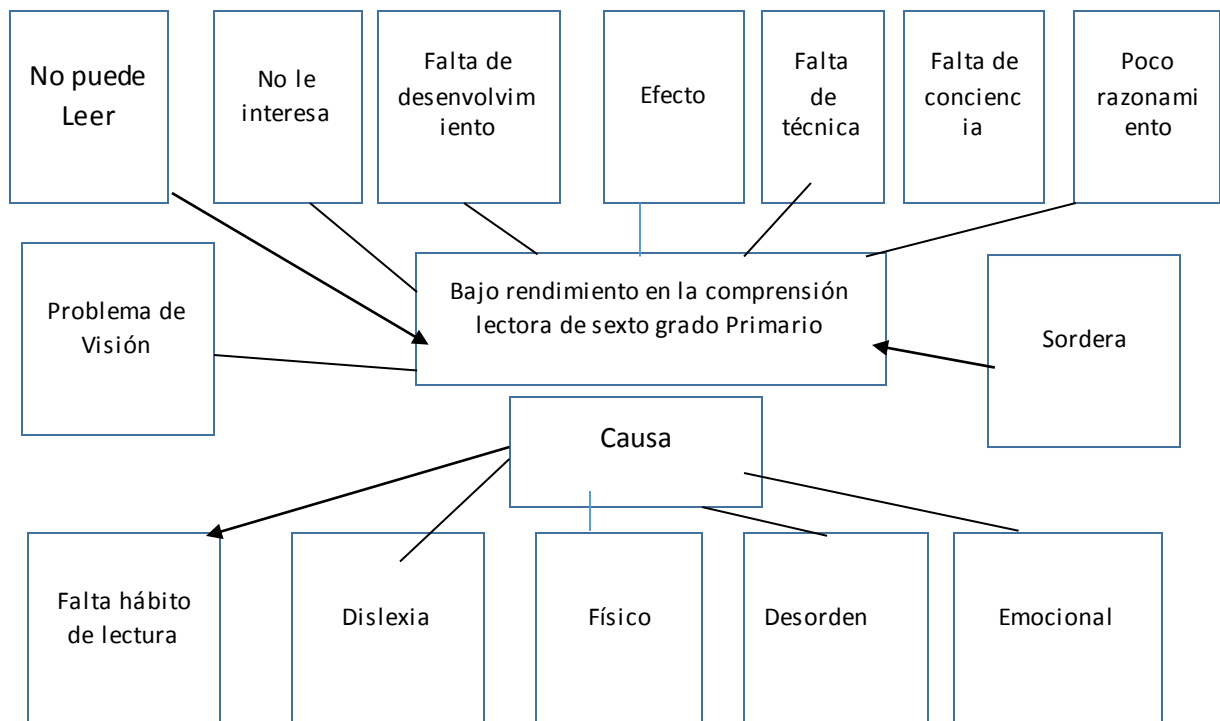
No puede Leer

No le interesa

Falta de desenvolvimiento

Efecto

Falta de técnica

Falta de conciencia

Poco razonamiento

Problema de Visión

Bajo rendimiento en la comprensión lectora de sexto grado Primario

Sordera

Causa

Falta hábito de lectura

Dislexia

Físico

Desorden

Emocional